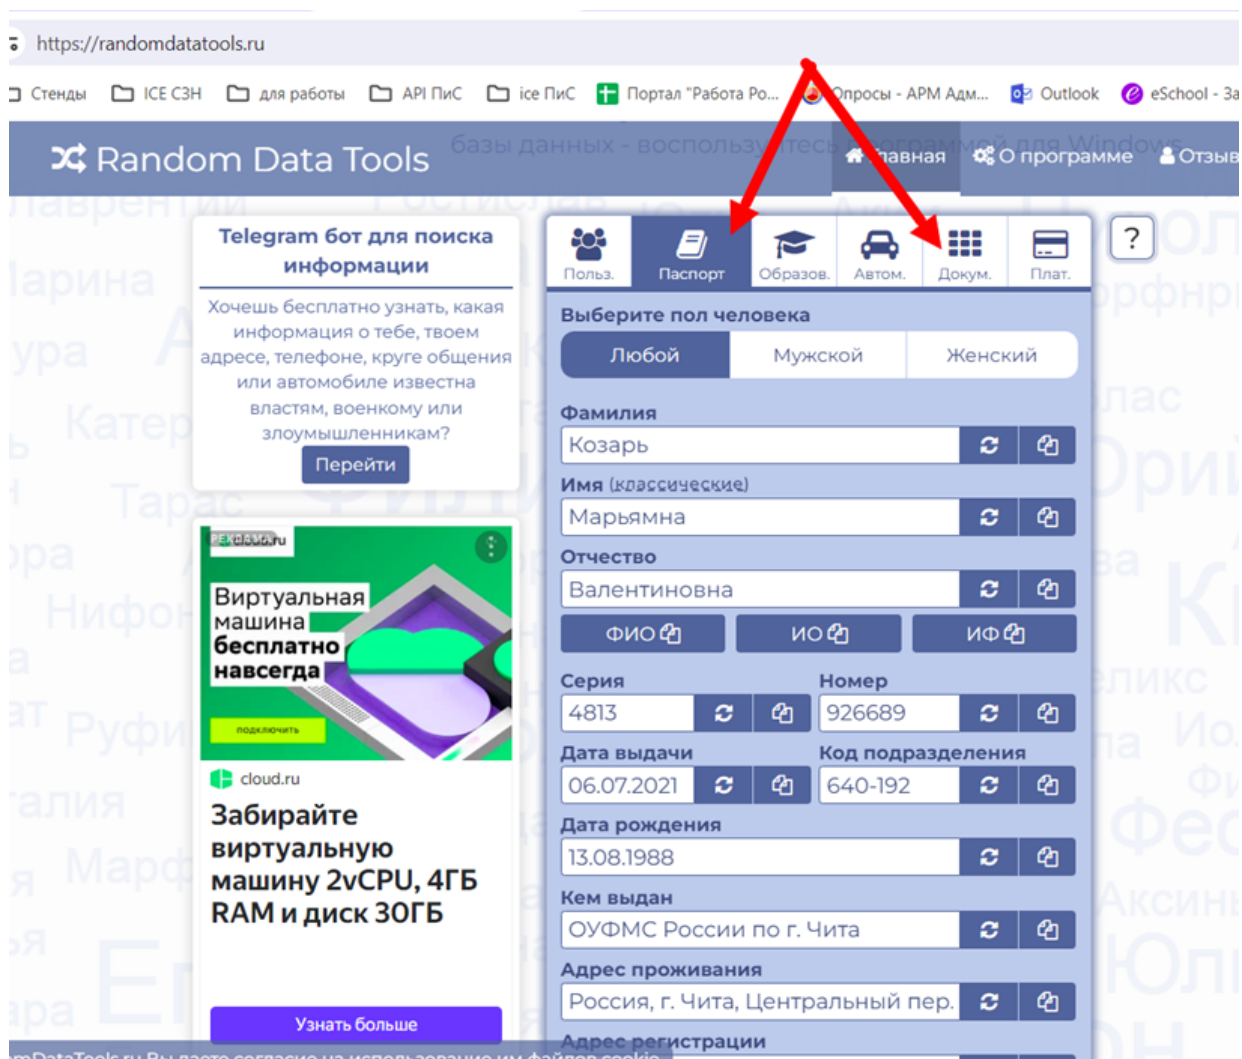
https://randomdatatools.ru

Стенды ICE СЗН для работы API ПиС ice ПиС Портал "Работа Ро... Опросы - АРМ Адм... Outlook eSchool - За

Random Data Tools базы данных - воспользуйтесь программой для Windows Главная О программе Отзыв

Telegram бот для поиска информации

Хочешь бесплатно узнать, какая информация о тебе, твоем адресе, телефоне, круге общения или автомобиле известна властям, военкому или злоумышленникам?

Перейти

cloud.ru

Виртуальная машина бесплатно навсегда

подключить

cloud.ru

Забирайте виртуальную машину 2vCPU, 4ГБ RAM и диск 30ГБ

Узнать больше

Польз. Паспорт Образов. Автом. Докум. Плат. ?

Выберите пол человека

Любой Мужской Женский

Фамилия
Козарь

Имя (классические)
Марьямна

Отчество
Валентиновна

ФИО ИО ИФ

Серия
4813

Номер
926689

Дата выдачи
06.07.2021

Код подразделения
640-192

Дата рождения
13.08.1988

Кем выдан
ОУФМС России по г. Чита

Адрес проживания
Россия, г. Чита, Центральный пер.

Адрес регистрации

mDataTools.ru Вы даете согласие на использование им файлов cookie